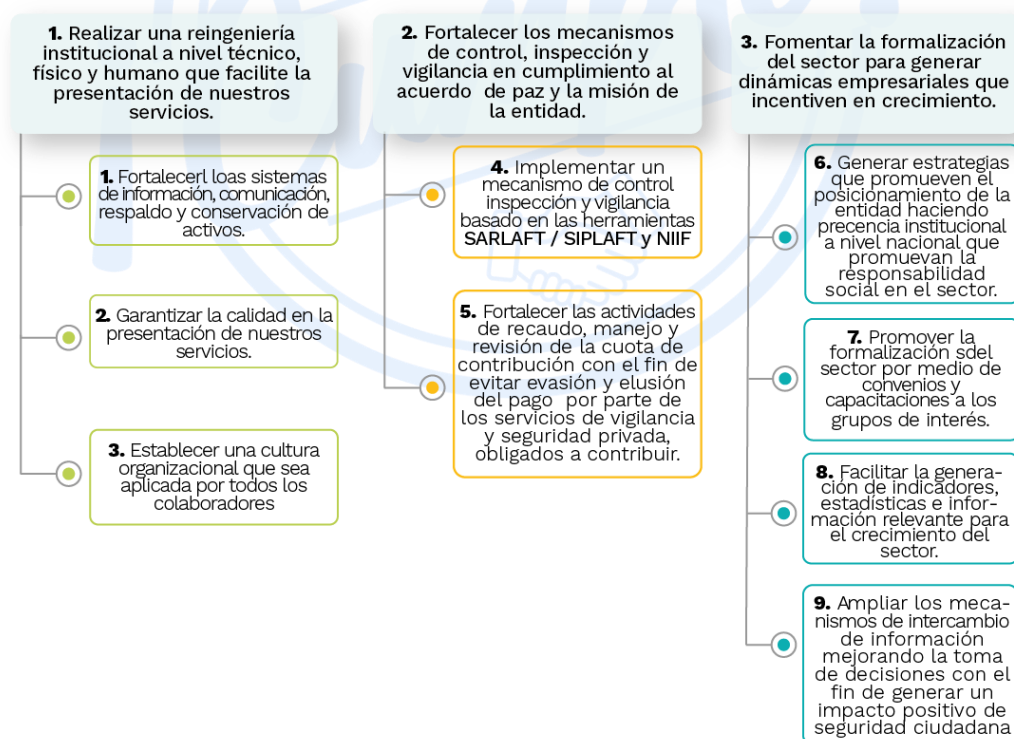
**1.** Realizar una reingeniería institucional a nivel técnico, físico y humano que facilite la presentación de nuestros servicios.

**1.** Fortalecerl loas sistemas de información, comunicación, respaldo y conservación de activos.

**2.** Garantizar la calidad en la presentación de nuestros servicios.

**3.** Establecer una cultura organizacional que sea aplicada por todos los colaboradores

**2.** Fortalecer los mecanismos de control, inspección y vigilancia en cumplimiento al acuerdo de paz y la misión de la entidad.

**4.** Implementar un mecanismo de control inspección y vigilancia basado en las herramientas SARLAFT / SIPLAFT y NIIF

**5.** Fortalecer las actividades de recaudo, manejo y revisión de la cuota de contribución con el fin de evitar evasión y elusión del pago por parte de los servicios de vigilancia y seguridad privada, obligados a contribuir.

**3.** Fomentar la formalización del sector para generar dinámicas empresariales que incentiven en crecimiento.

**6.** Generar estrategias que promueven el posicionamiento de la entidad haciendo precencia institucional a nivel nacional que promuevan la responsabilidad social en el sector.

**7.** Promover la formalización sdel sector por medio de convenios y capacitaciones a los grupos de interés.

**8.** Facilitar la generación de indicadores, estadísticas e información relevante para el crecimiento del sector.

**9.** Ampliar los mecanismos de intercambio de información mejorando la toma de decisiones con el fin de generar un impacto positivo de seguridad ciudadana